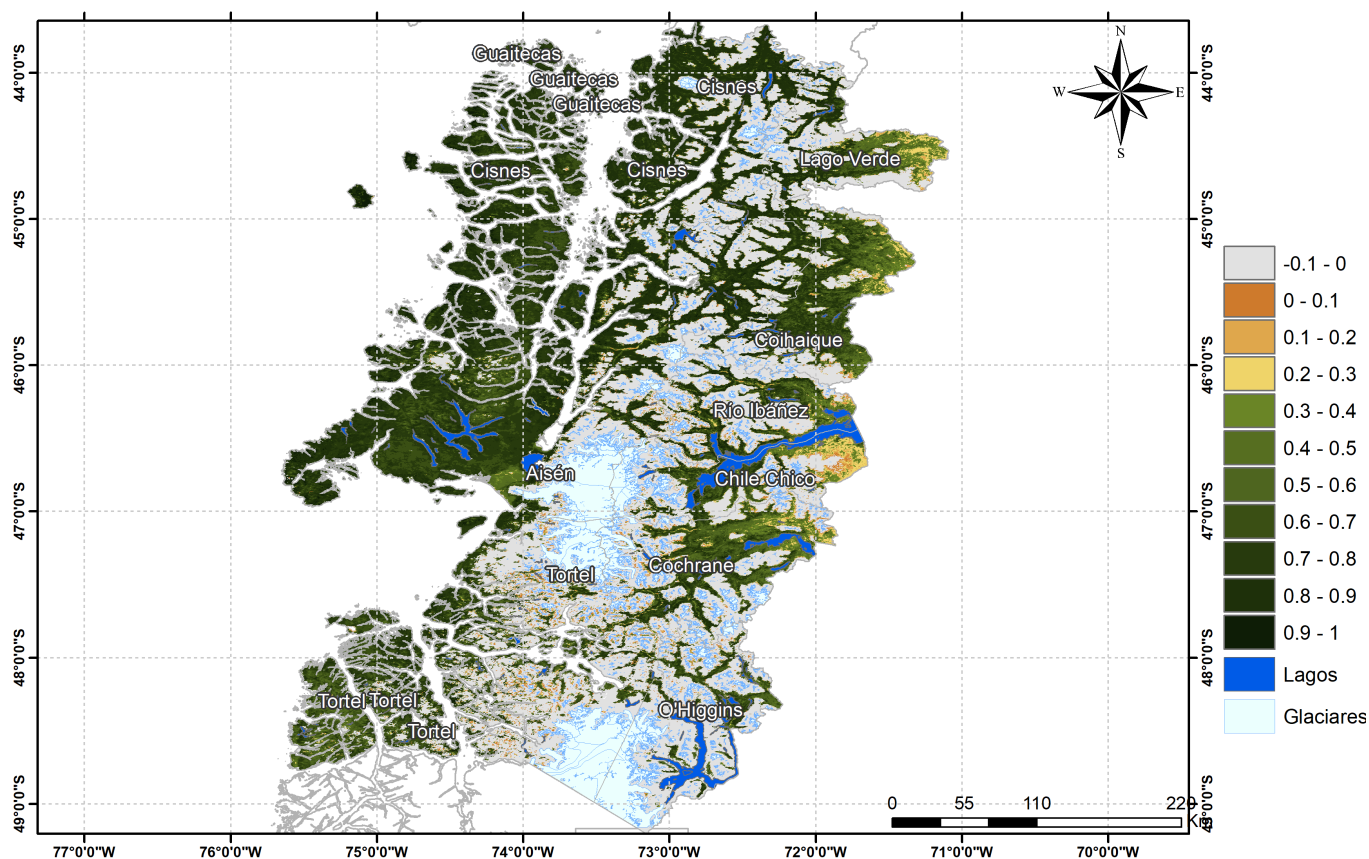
44°0'0"S
45°0'0"S
46°0'0"S
47°0'0"S
48°0'0"S
49°0'0"S

44°0'0"S
45°0'0"S
46°0'0"S
47°0'0"S
48°0'0"S
49°0'0"S

N
W
E
S

Guaitecas
Guaitecas
Guaitecas
Cisnes
Cisnes
Cisnes
Lago Verde
Coihaique
Río Ibáñez
Aisén
Chile Chico
Cochrane
Tortel
Tortel Tortel
Tortel
O'Higgins

| | |
|---|---|
| | -0.1 - 0 |
| | 0 - 0.1 |
| | 0.1 - 0.2 |
| | 0.2 - 0.3 |
| | 0.3 - 0.4 |
| | 0.4 - 0.5 |
| | 0.5 - 0.6 |
| | 0.6 - 0.7 |
| | 0.7 - 0.8 |
| | 0.8 - 0.9 |
| | 0.9 - 1 |
| | Lagos |
| | Glaciares |

0 55 110 220
Km

77°0'0"W
76°0'0"W
75°0'0"W
74°0'0"W
73°0'0"W
72°0'0"W
71°0'0"W
70°0'0"W